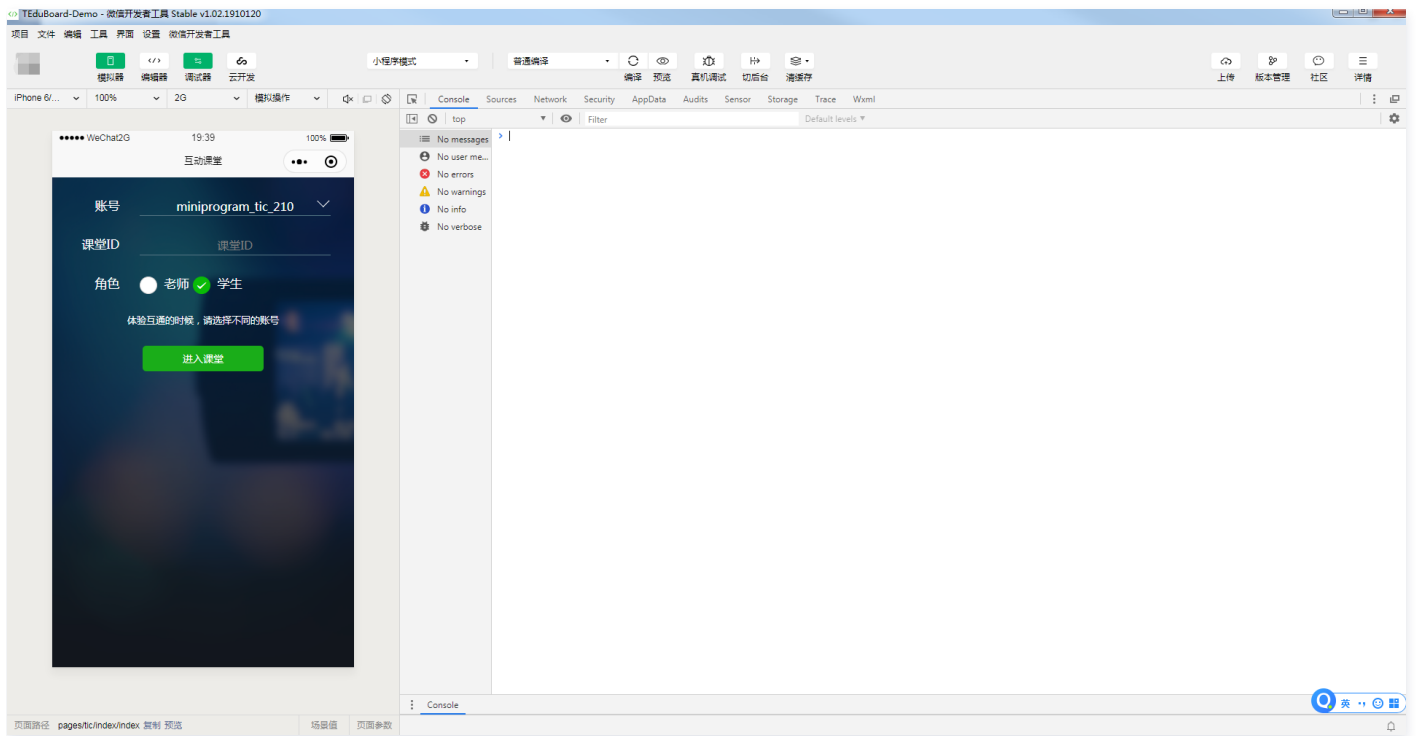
TEduBoard-Demo - 微信开发者工具 Stable v1.02.1910120

项目 文件 编辑 工具 界面 设置 微信开发者工具

模拟器 编辑器 调试器 云开发

小程序模式

普通编译

编译 预览 真机调试 切后台 清缓存

上传 版本管理 社区 详情

iPhone 6/... 100% 2G 模拟操作

Console Sources Network Security AppData Audits Sensor Storage Trace Wxml

top

Filter

Default levels ▾

No messages
No user me...
No errors
No warnings
No info
No verbose

●●●●● WeChat2G 19:39 100%

互动课堂

账号 miniprogram_tic_210

课堂ID 课堂ID

角色 老师 学生

体验互通的时候，请选择不同的账号

进入课堂

Console

英

页面路径 pages/tic/index/index 复制 预览 场景值 页面参数